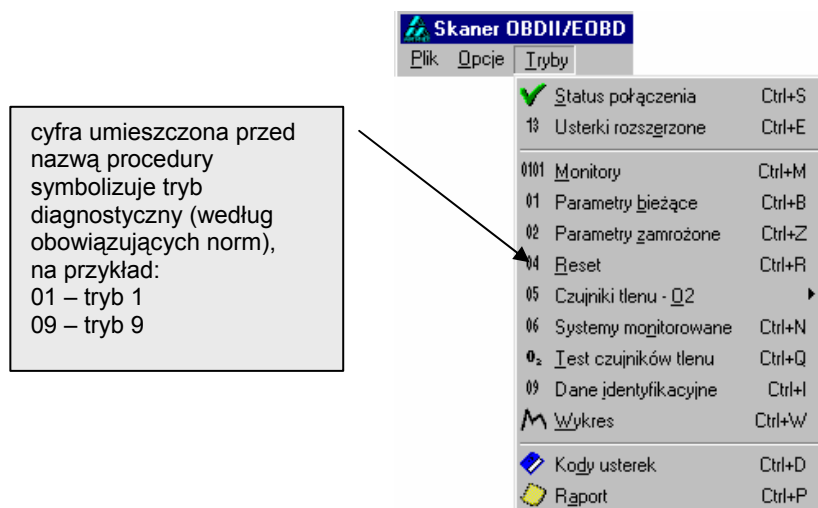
Skaner OBDII/EOBD

Plik Opcje Tryby

cyfra umieszczona przed nazwą procedury symbolizuje tryb diagnostyczny (według obowiązujących norm), na przykład:
01 – tryb 1
09 – tryb 9

| | | |
|---|---|---|
| | Status połączenia | Ctrl+S |
| 13 | Usterki rozszerzone | Ctrl+E |
| 0101 | Monitory | Ctrl+M |
| 01 | Parametry bieżące | Ctrl+B |
| 02 | Parametry zamrożone | Ctrl+Z |
| 04 | Reset | Ctrl+R |
| 05 | Czujniki tlenu - O2 | |
| 06 | Systemy monitorowane | Ctrl+N |
| $O_2$ | Test czujników tlenu | Ctrl+Q |
| 09 | Dane identyfikacyjne | Ctrl+I |
| | Wykres | Ctrl+W |
| | Kody usterek | Ctrl+D |
| | Raport | Ctrl+P |